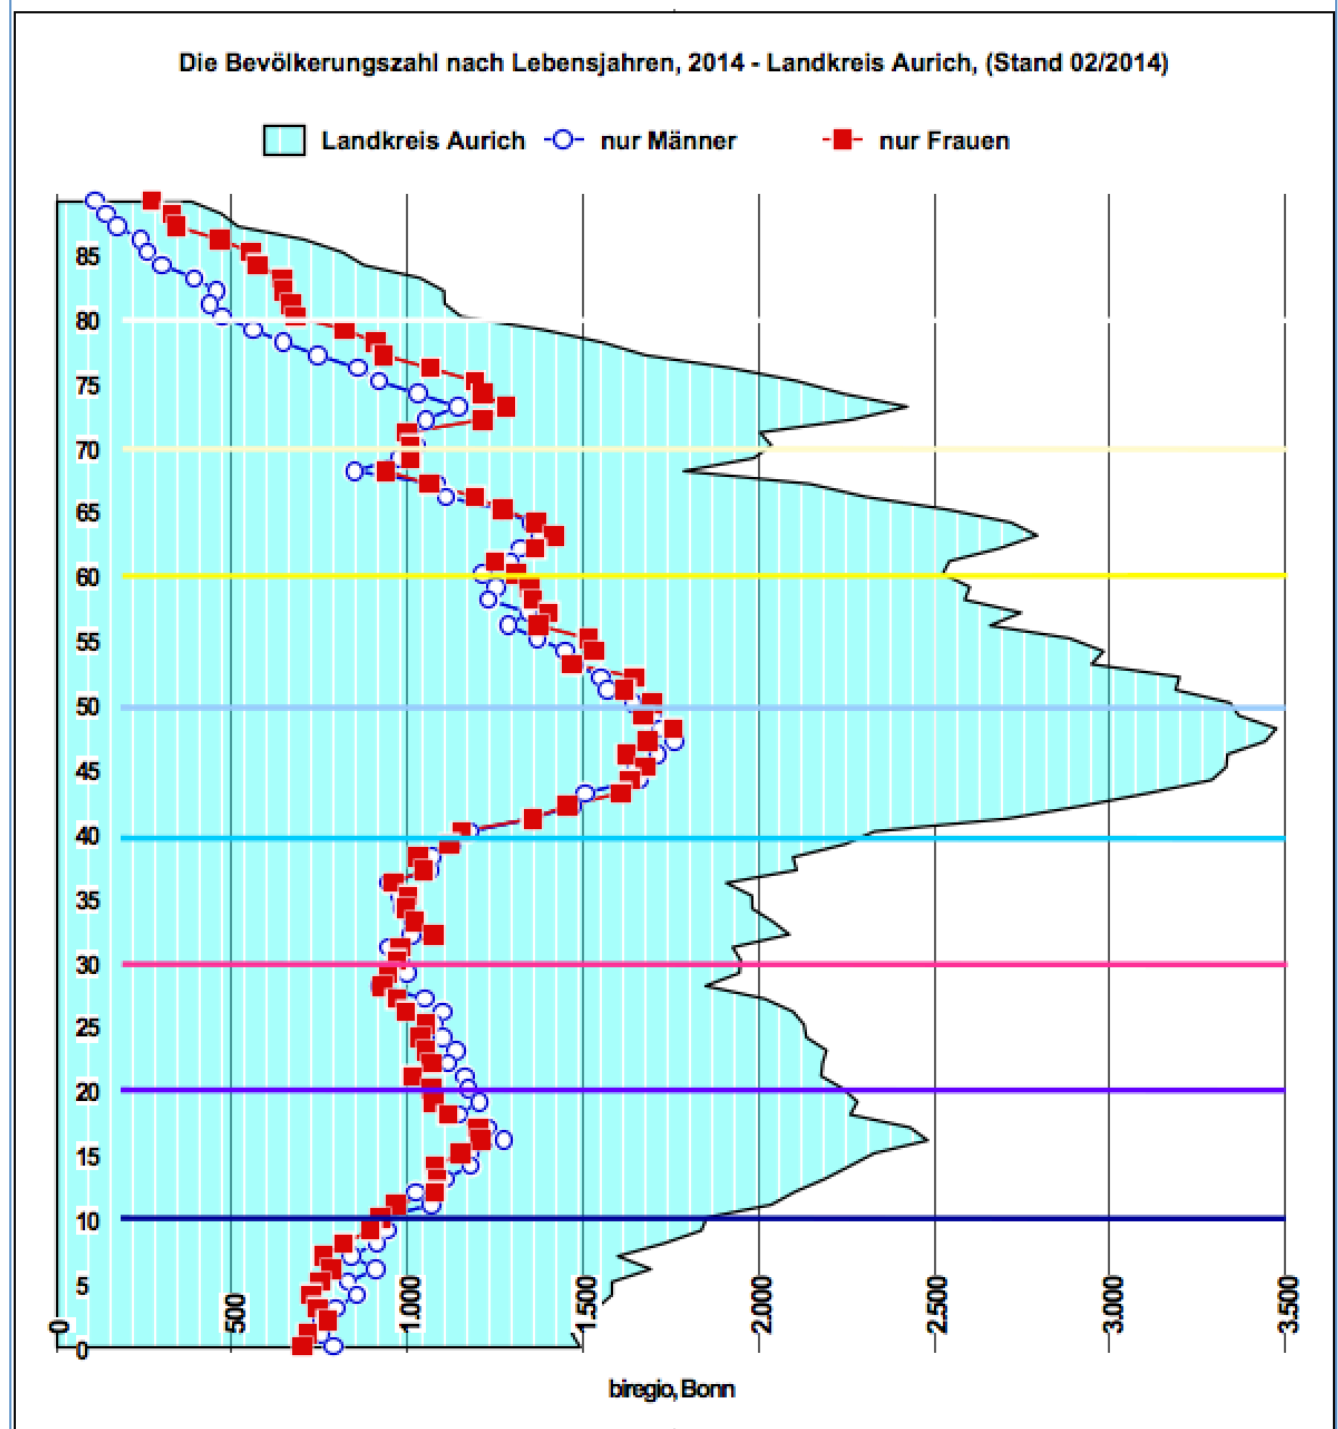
Die Bevölkerungszahl nach Lebensjahren, 2014 - Landkreis Aurich, (Stand 02/2014)

Landkreis Aurich nur Männer nur Frauen

85
80
75
70
65
60
55
50
45
40
35
30
25
20
15
10
5
0

0
500
1.000
1.500
2.000
2.500
3.000
3.500

biregio, Bonn